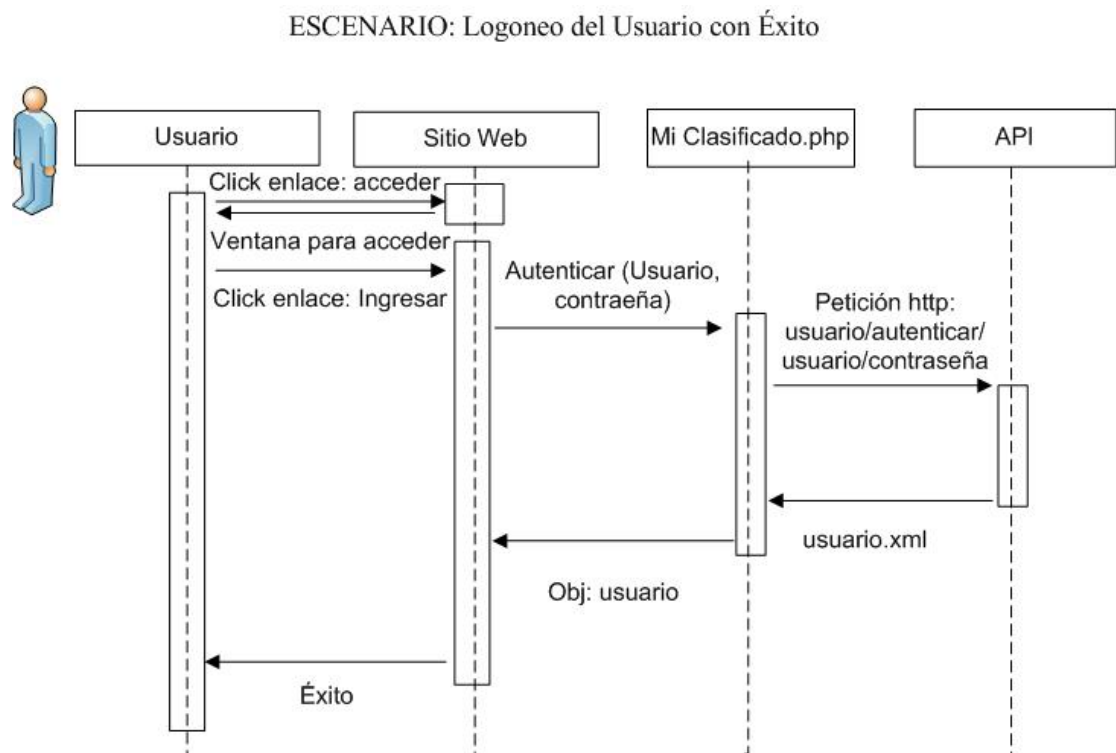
ESCENARIO: Logoneo del Usuario con Éxito

Usuario

Sitio Web

Mi Clasificado.php

API

Click enlace: acceder

Ventana para acceder

Click enlace: Ingresar

Autenticar (Usuario, contraeña)

Petición http: usuario/autenticar/ usuario/contraseña

usuario.xml

Obj: usuario

Éxito